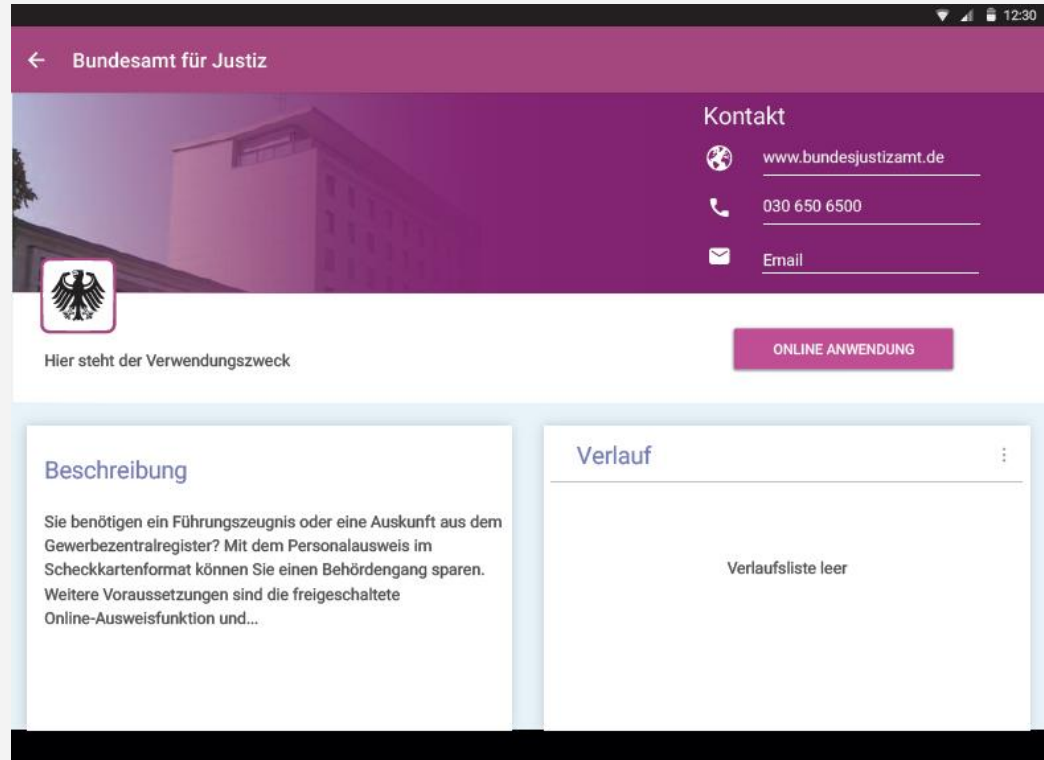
12:30

← Bundesamt für Justiz

Kontakt

www.bundesjustizamt.de

030 650 6500

Email

Hier steht der Verwendungszweck

ONLINE ANWENDUNG

Beschreibung

Sie benötigen ein Führungszeugnis oder eine Auskunft aus dem Gewerbezentralregister? Mit dem Personalausweis im Scheckkartenformat können Sie einen Behördengang sparen. Weitere Voraussetzungen sind die freigeschaltete Online-Ausweisfunktion und...

Verlauf

Verlaufsliste leer